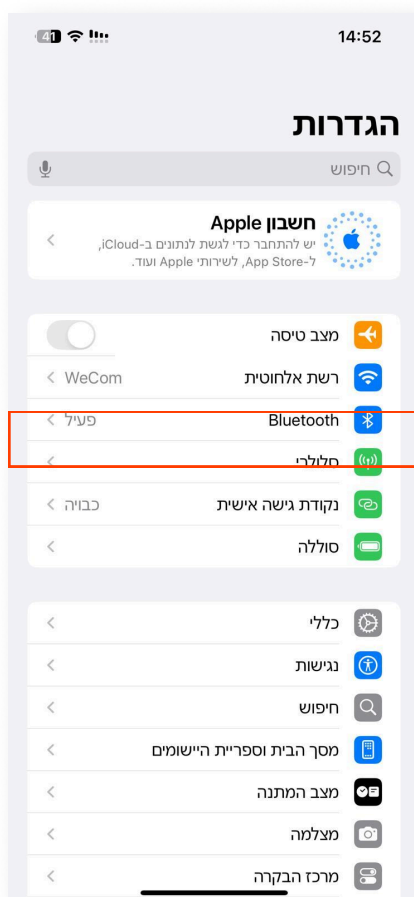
41

14:52

הגדרות

חיפוש

חשבון Apple
יש להתחבר כדי לגשת לנתונים ב-iCloud, ל-App Store, לשירותי Apple ועוד.

מצב טיסה

רשת אלחוטית WeCom

Bluetooth פעיל

סלולרי

נקודת גישה אישית כבויה

סוללה

כללי

נגישות

חיפוש

מסך הבית וספריית היישומים

מצב המתנה

מצלמה

מרכז הבקרה